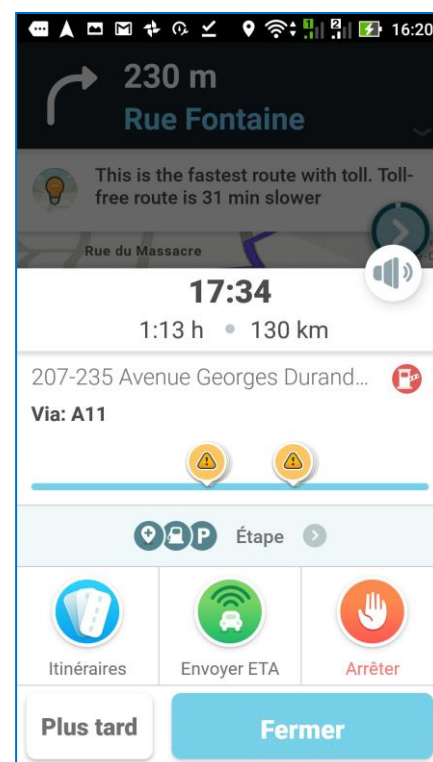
16:20

230 m
Rue Fontaine

This is the fastest route with toll. Toll-free route is 31 min slower

Rue du Massacre

17:34
1:13 h • 130 km

207-235 Avenue Georges Durand...
Via: A11

Étape

Itinéraires
Envoyer ETA
Arrêter

Plus tard
Fermer